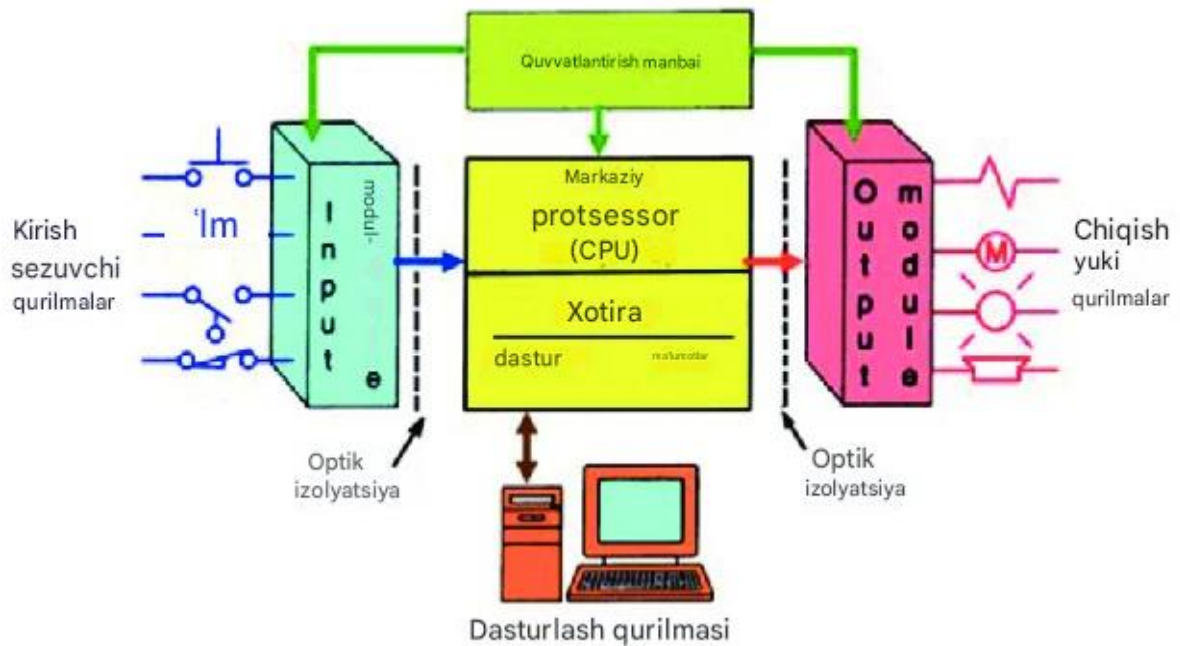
Quvvatlantirish manbai

Kirish sezuvchi qurilmalar

ʻlm

modul-

I n p u t

e

Markaziy
protsessor
(CPU)

Xotira

dastur

ma'lumotlar

O u t p u t

m o d u l e

M

Chiqish yuki qurilmalar

Optik izolyatsiya

Optik izolyatsiya

Dasturlash qurilmasi